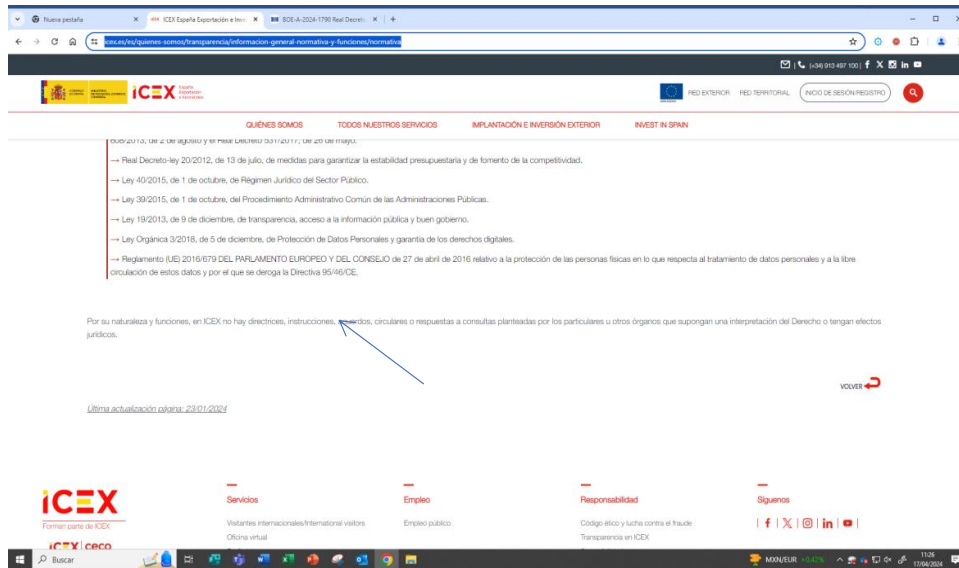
Nueva pestaña | ICEX España Exportación e Inve | BOE-A-2024-1790 Real Decreto | +

icex.es/es/quienes-somos/transparencia/informacion-general-normativa-y-funciones/normativa

(+34) 913 497 100 | f X in

ICEX España Exportación e Inversiones

RED EXTERIOR RED TERRITORIAL INICIO DE SESIÓN/REGISTRO

QUIÉNES SOMOS TODOS NUESTROS SERVICIOS IMPLANTACIÓN E INVERSIÓN EXTERIOR INVEST IN SPAIN

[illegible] de 2 de agosto y el Real Decreto 531/2017, de 26 de mayo.

→ Real Decreto-ley 20/2012, de 13 de julio, de medidas para garantizar la estabilidad presupuestaria y de fomento de la competitividad.

→ Ley 40/2015, de 1 de octubre, de Régimen Jurídico del Sector Público.

→ Ley 39/2015, de 1 de octubre, del Procedimiento Administrativo Común de las Administraciones Públicas.

→ Ley 19/2013, de 9 de diciembre, de transparencia, acceso a la información pública y buen gobierno.

→ Ley Orgánica 3/2018, de 5 de diciembre, de Protección de Datos Personales y garantía de los derechos digitales.

→ Reglamento (UE) 2016/679 DEL PARLAMENTO EUROPEO Y DEL CONSEJO de 27 de abril de 2016 relativo a la protección de las personas físicas en lo que respecta al tratamiento de datos personales y a la libre circulación de estos datos y por el que se deroga la Directiva 95/46/CE.

Por su naturaleza y funciones, en ICEX no hay directrices, instrucciones, acuerdos, circulares o respuestas a consultas planteadas por los particulares u otros órganos que supongan una interpretación del Derecho o tengan efectos jurídicos.

VOLVER

Última actualización página: 23/01/2024

ICEX
Forman parte de ICEX
ICEX | ceco

Servicios
Visitantes internacionales/International visitors
Oficina virtual

Empleo
Empleo público

Responsabilidad
Código ético y lucha contra el fraude
Transparencia en ICEX

Síguenos

Buscar

MXN/EUR +0.42%
11:26
17/04/2024